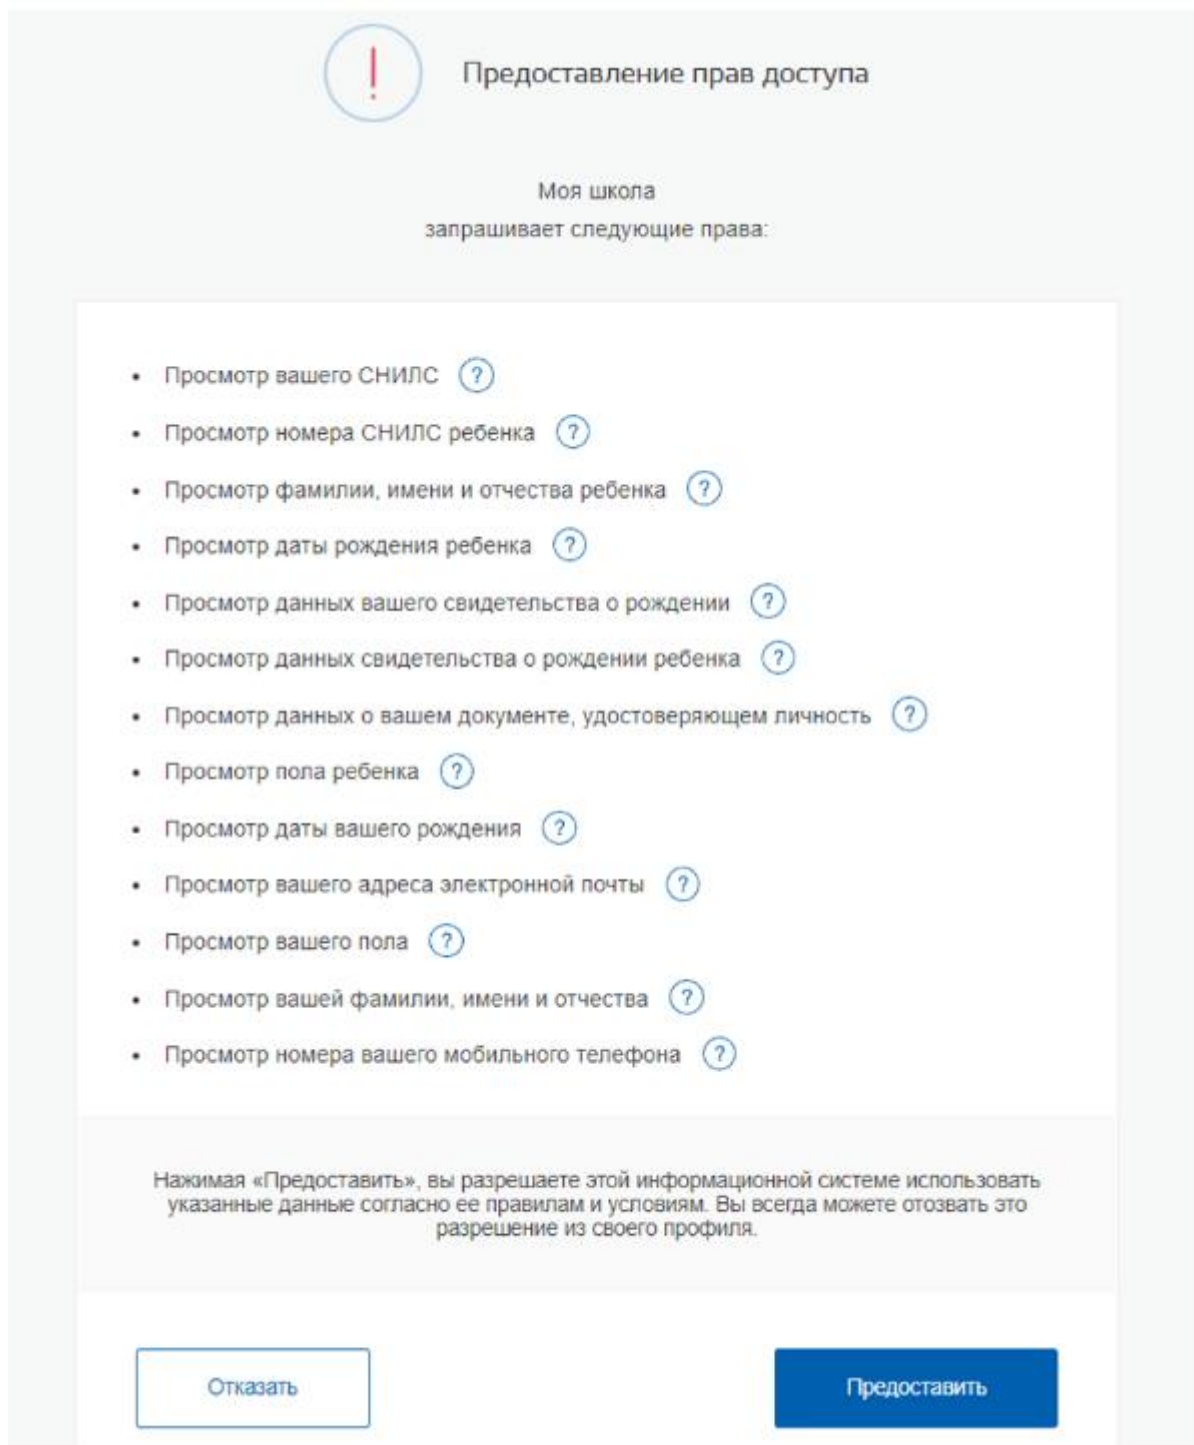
!

Предоставление прав доступа

Моя школа
запрашивает следующие права:

- Просмотр вашего СНИЛС ?
- Просмотр номера СНИЛС ребенка ?
- Просмотр фамилии, имени и отчества ребенка ?
- Просмотр даты рождения ребенка ?
- Просмотр данных вашего свидетельства о рождении ?
- Просмотр данных свидетельства о рождении ребенка ?
- Просмотр данных о вашем документе, удостоверяющем личность ?
- Просмотр пола ребенка ?
- Просмотр даты вашего рождения ?
- Просмотр вашего адреса электронной почты ?
- Просмотр вашего пола ?
- Просмотр вашей фамилии, имени и отчества ?
- Просмотр номера вашего мобильного телефона ?

Нажимая «Предоставить», вы разрешаете этой информационной системе использовать указанные данные согласно ее правилам и условиям. Вы всегда можете отозвать это разрешение из своего профиля.

Отказать

Предоставить